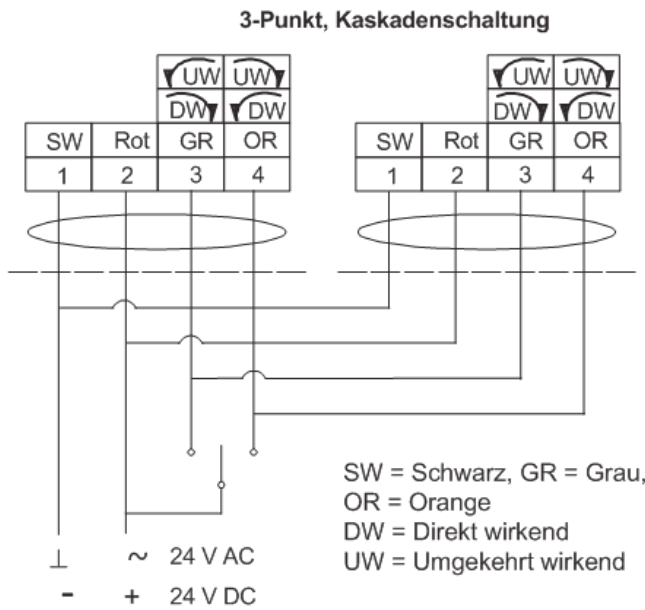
3-Punkt, Kaskadenschaltung

| | | UW | UW |
|---|---|---|---|
| | | DW | DW |
| SW | Rot | GR | OR |
| 1 | 2 | 3 | 4 |

| | | UW | UW |
|---|---|---|---|
| | | DW | DW |
| SW | Rot | GR | OR |
| 1 | 2 | 3 | 4 |

SW = Schwarz, GR = Grau,
OR = Orange
DW = Direkt wirkend
UW = Umgekehrt wirkend

⊥ ~ 24 V AC
- + 24 V DC